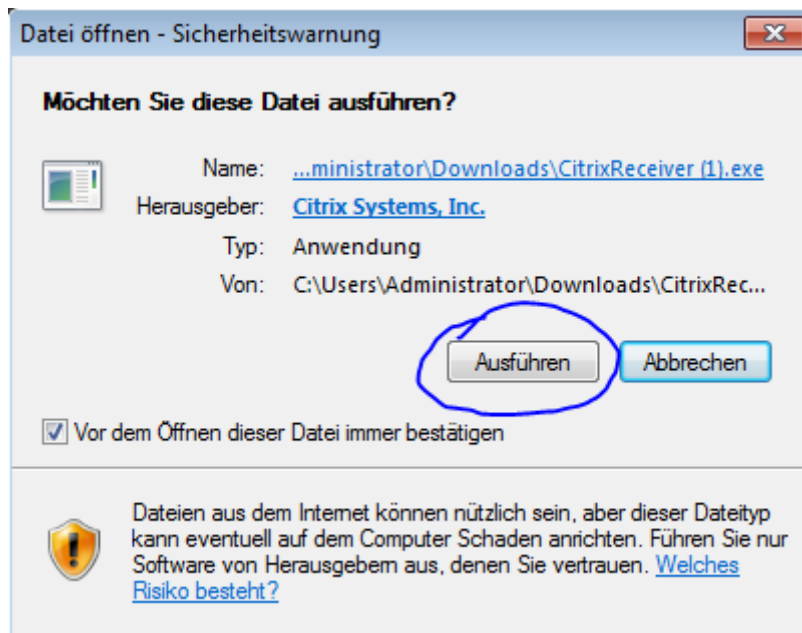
Datei öffnen - Sicherheitswarnung

Möchten Sie diese Datei ausführen?

Name: ...ministrator\Downloads\CitrixReceiver (1).exe
Herausgeber: Citrix Systems, Inc.
Typ: Anwendung
Von: C:\Users\Administrator\Downloads\CitrixRec...

Ausführen
Abbrechen

Vor dem Öffnen dieser Datei immer bestätigen

Dateien aus dem Internet können nützlich sein, aber dieser Dateityp kann eventuell auf dem Computer Schaden anrichten. Führen Sie nur Software von Herausgebern aus, denen Sie vertrauen. Welches Risiko besteht?